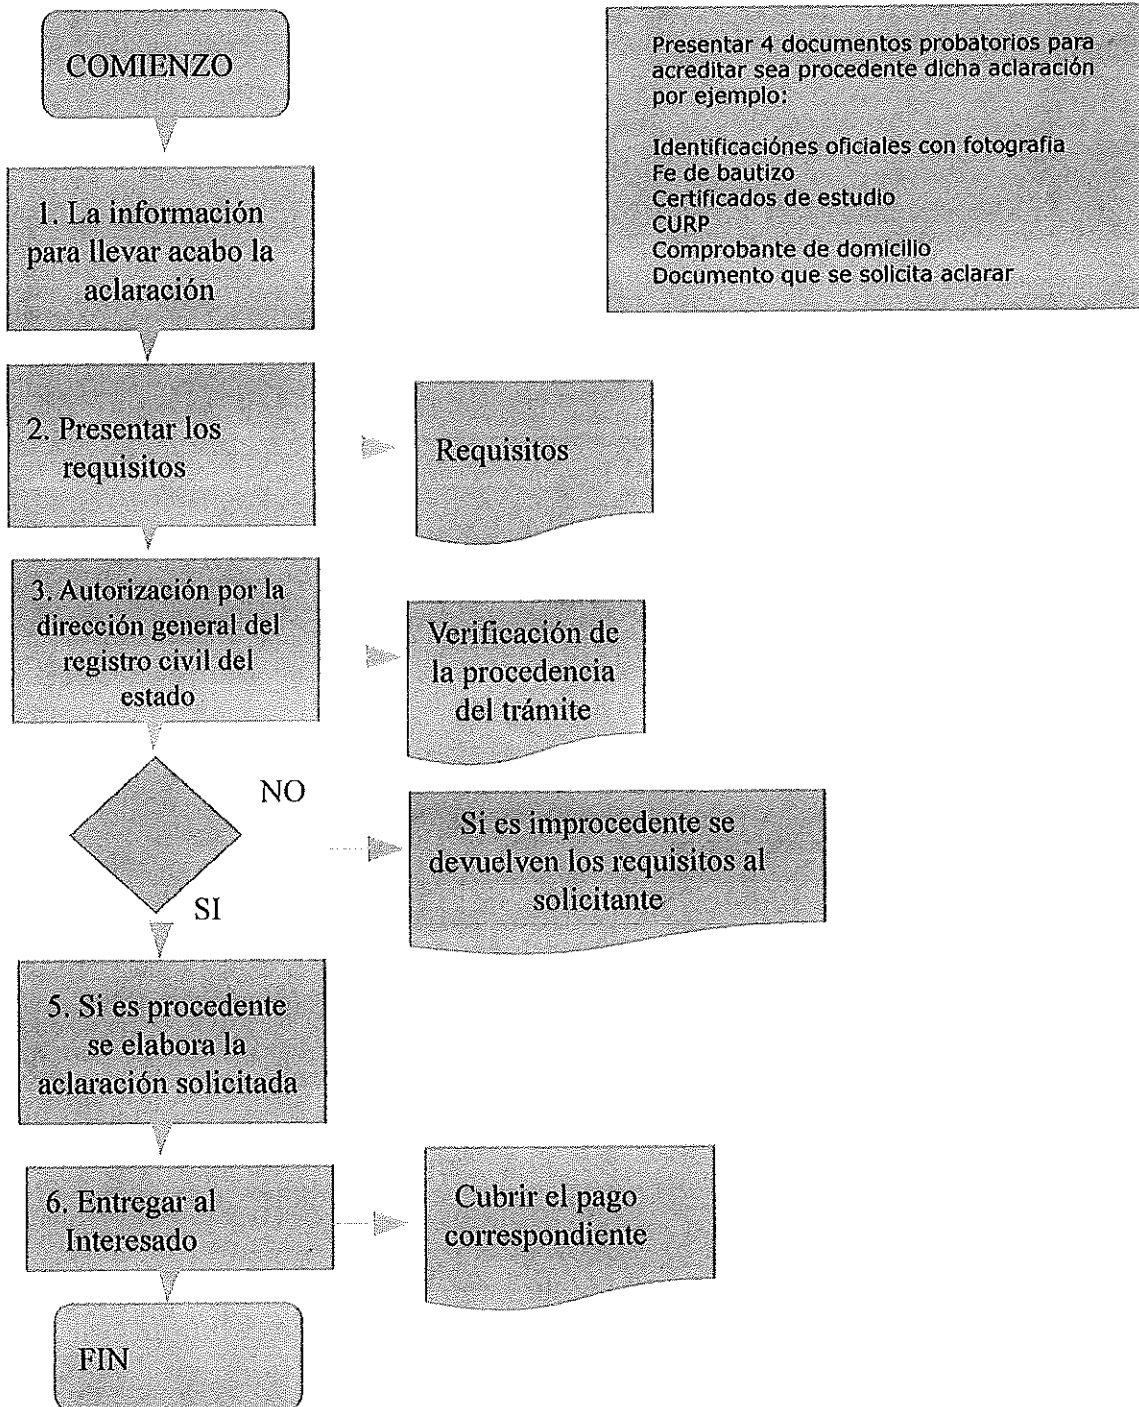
COMIENZO

Presentar 4 documentos probatorios para acreditar sea procedente dicha aclaración por ejemplo:

Identificaciónes oficiales con fotografia
Fe de bautizo
Certificados de estudio
CURP
Comprobante de domicilio
Documento que se solicita aclarar

1. La información para llevar acabo la aclaración

2. Presentar los requisitos

Requisitos

3. Autorización por la dirección general del registro civil del estado

Verificación de la procedencia del trámite

NO

Si es improcedente se devuelven los requisitos al solicitante

SI

5. Si es procedente se elabora la aclaración solicitada

6. Entregar al Interesado

Cubrir el pago correspondiente

FIN